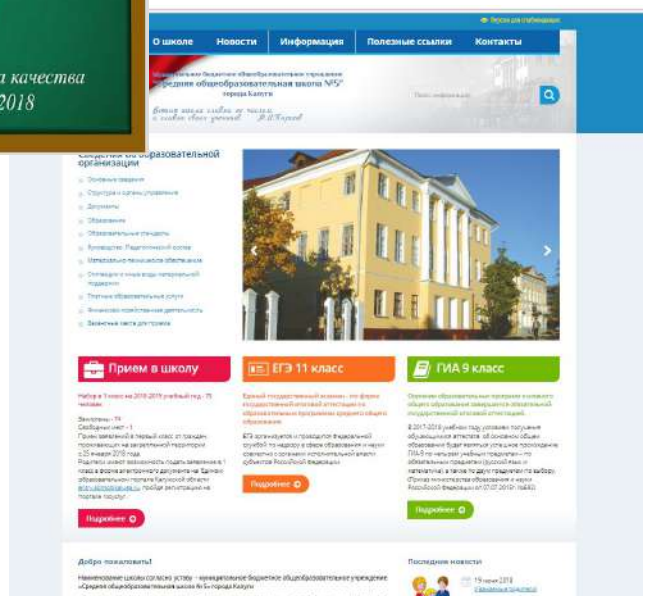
а качества
2018

Версия для слабовидящих

О школе
Новости
Информация
Полезные ссылки
Контакты

Муниципальное бюджетное общеобразовательное учреждение
«Средняя общеобразовательная школа №5»
города Калуги

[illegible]

Сведения об образовательной организации

Основные сведения
Структура и органы управления
Документы
Образование
Образовательные стандарты
Руководство. Педагогический состав
Материально-техническое обеспечение
Стипендии и иные виды материальной поддержки
Платные образовательные услуги
Финансово-хозяйственная деятельность
Вакантные места для приема

Прием в школу

Набор в 1 класс на 2018-2019 учебный год - 75 человек

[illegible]

Подробнее

ЕГЭ 11 класс

Единый государственный экзамен - это форма государственной итоговой аттестации по образовательным программам среднего общего образования

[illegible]

Подробнее

ГИА 9 класс

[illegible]

Подробнее

Добро пожаловать!

Наименование школы согласно уставу - муниципальное бюджетное общеобразовательное учреждение «Средняя общеобразовательная школа № 5» города Калуги

Последние новости

19 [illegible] 2018